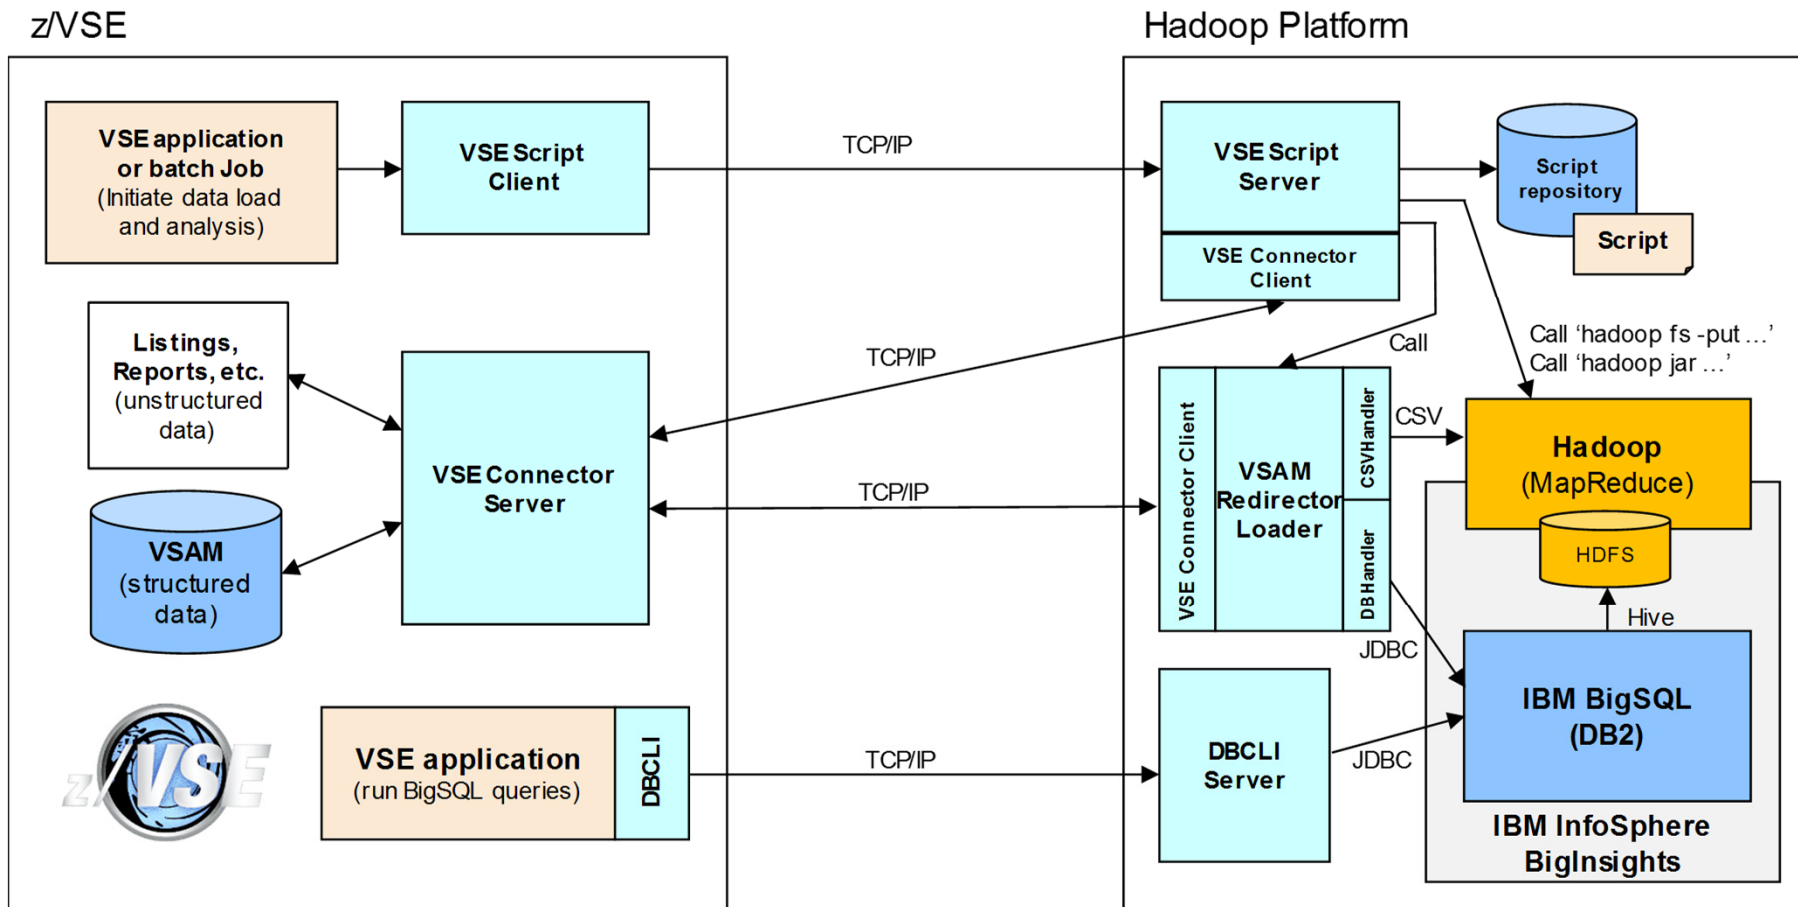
z/VSE

Hadoop Platform

VSE application or batch Job (Initiate data load and analysis)

VSE Script Client

TCP/IP

VSE Script Server

Script repository

Script

VSE Connector Client

Listings, Reports, etc. (unstructured data)

TCP/IP

Call

Call 'hadoop fs -put ...'
Call 'hadoop jar ...'

VSE Connector Server

VSE Connector Client

VSAM Redirector Loader

CSVHandler

CSV

Hadoop (MapReduce)

VSAM (structured data)

TCP/IP

HDFS

DBHandler

Hive

JDBC

IBM BigSQL (DB2)

z/VSE

VSE application (run BigSQL queries)

DBCLI

TCP/IP

DBCLI Server

JDBC

IBM InfoSphere BigInsights